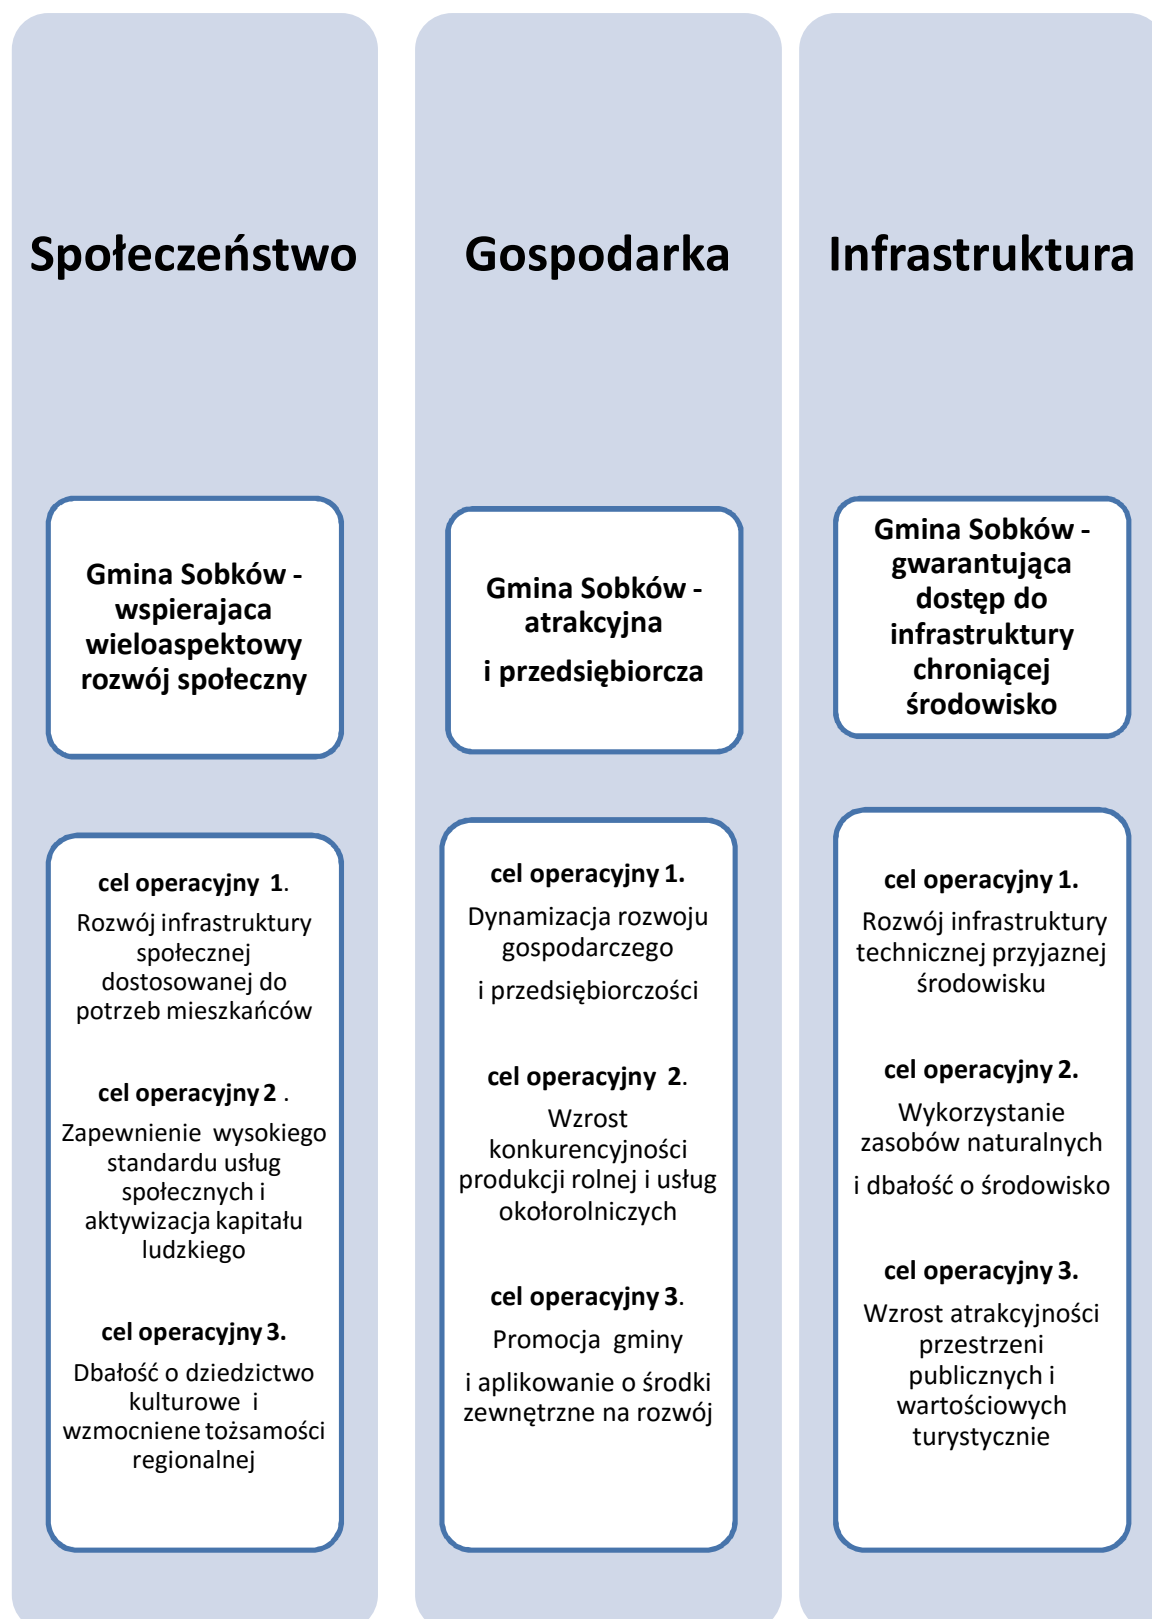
Społeczeństwo

Gmina Sobków - wspierajaca wieloaspektowy rozwój społeczny

cel operacyjny 1.

Rozwój infrastruktury społecznej dostosowanej do potrzeb mieszkańców

cel operacyjny 2 .

Zapewnienie wysokiego standardu usług społecznych i aktywizacja kapitału ludzkiego

cel operacyjny 3.

Dbałość o dziedzictwo kulturowe i wzmocniene tożsamości regionalnej

Gospodarka

Gmina Sobków - atrakcyjna

i przedsiębiorcza

cel operacyjny 1.

Dynamizacja rozwoju gospodarczego

i przedsiębiorczości

cel operacyjny 2.

Wzrost konkurencyjności produkcji rolnej i usług okołorolniczych

cel operacyjny 3.

Promocja gminy

i aplikowanie o środki zewnętrzne na rozwój

Infrastruktura

Gmina Sobków - gwarantująca dostęp do infrastruktury chroniącej środowisko

cel operacyjny 1.

Rozwój infrastruktury technicznej przyjaznej środowisku

cel operacyjny 2.

Wykorzystanie zasobów naturalnych

i dbałość o środowisko

cel operacyjny 3.

Wzrost atrakcyjności przestrzeni publicznych i wartościowych turystycznie